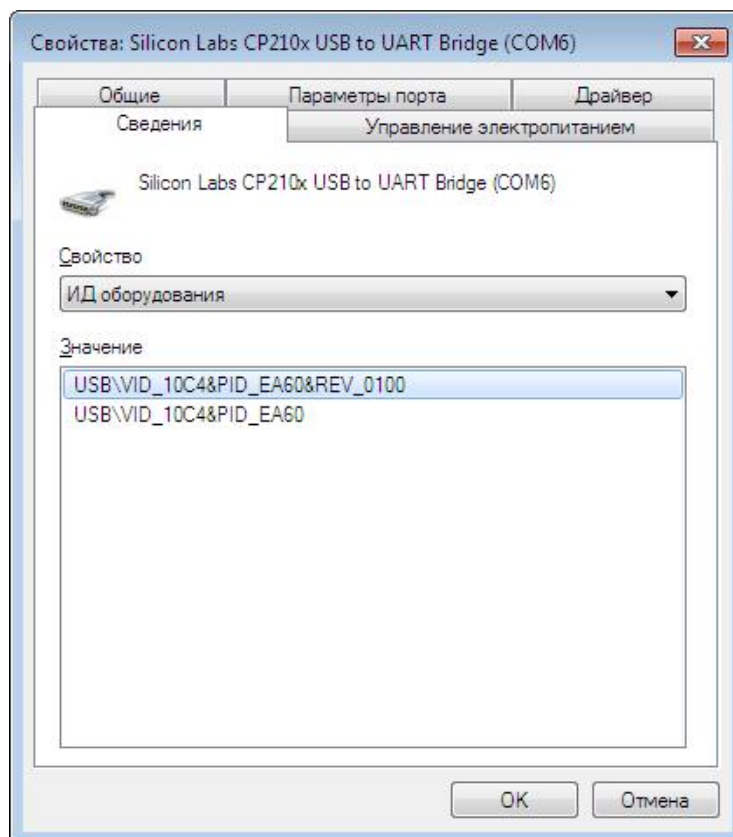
Свойства: Silicon Labs CP210x USB to UART Bridge (COM6)

Общие
Параметры порта
Драйвер
Сведения
Управление электропитанием

Silicon Labs CP210x USB to UART Bridge (COM6)

Свойство

ИД оборудования

Значение

USB\VID_10C4&PID_EA60&REV_0100
USB\VID_10C4&PID_EA60

OK
Отмена